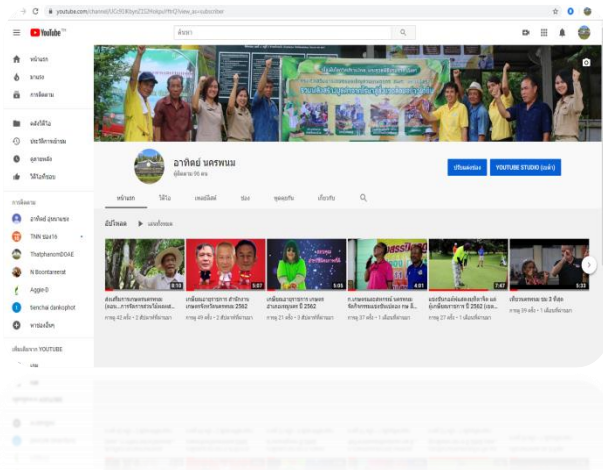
youtube.com/channel/UCu9lXbyvZ2GHvkpcHfrQ/view_as=subscriber

YouTube TH

ค้นหา

หน้าแรก
มาแรง
การติดตาม
คลังวิดีโอ
ประวัติการเข้าชม
ดูภายหลัง
วิดีโอที่ชอบ

การติดตาม
อาทิตย์ นุชนาบุญ
TNN ช่อง16
ThatphanomDOAE
N Boontanerat
Aggie D
Senchai dankophot
การเลือกดู

เพิ่มเติมจาก YOUTUBE

อาทิตย์ นครพนม
ผู้ติดตาม 95 คน

ปรับแต่งช่อง
YOUTUBE STUDIO (เบต้า)

หน้าแรก
วิดีโอ
เพลย์ลิสต์
ช่อง
พูดคุยกัน
เกี่ยวกับ

อัปโหลด ▶ เล่นทั้งหมด

8:13
5:07
5:05
4:01
7:47
5:33

การดู 42 ครั้ง • 2 สัปดาห์ที่ผ่านมา
การดู 49 ครั้ง • 2 สัปดาห์ที่ผ่านมา
การดู 21 ครั้ง • 3 สัปดาห์ที่ผ่านมา
การดู 37 ครั้ง • 1 เดือนที่ผ่านมา
การดู 27 ครั้ง • 1 เดือนที่ผ่านมา
การดู 59 ครั้ง • 1 เดือนที่ผ่านมา